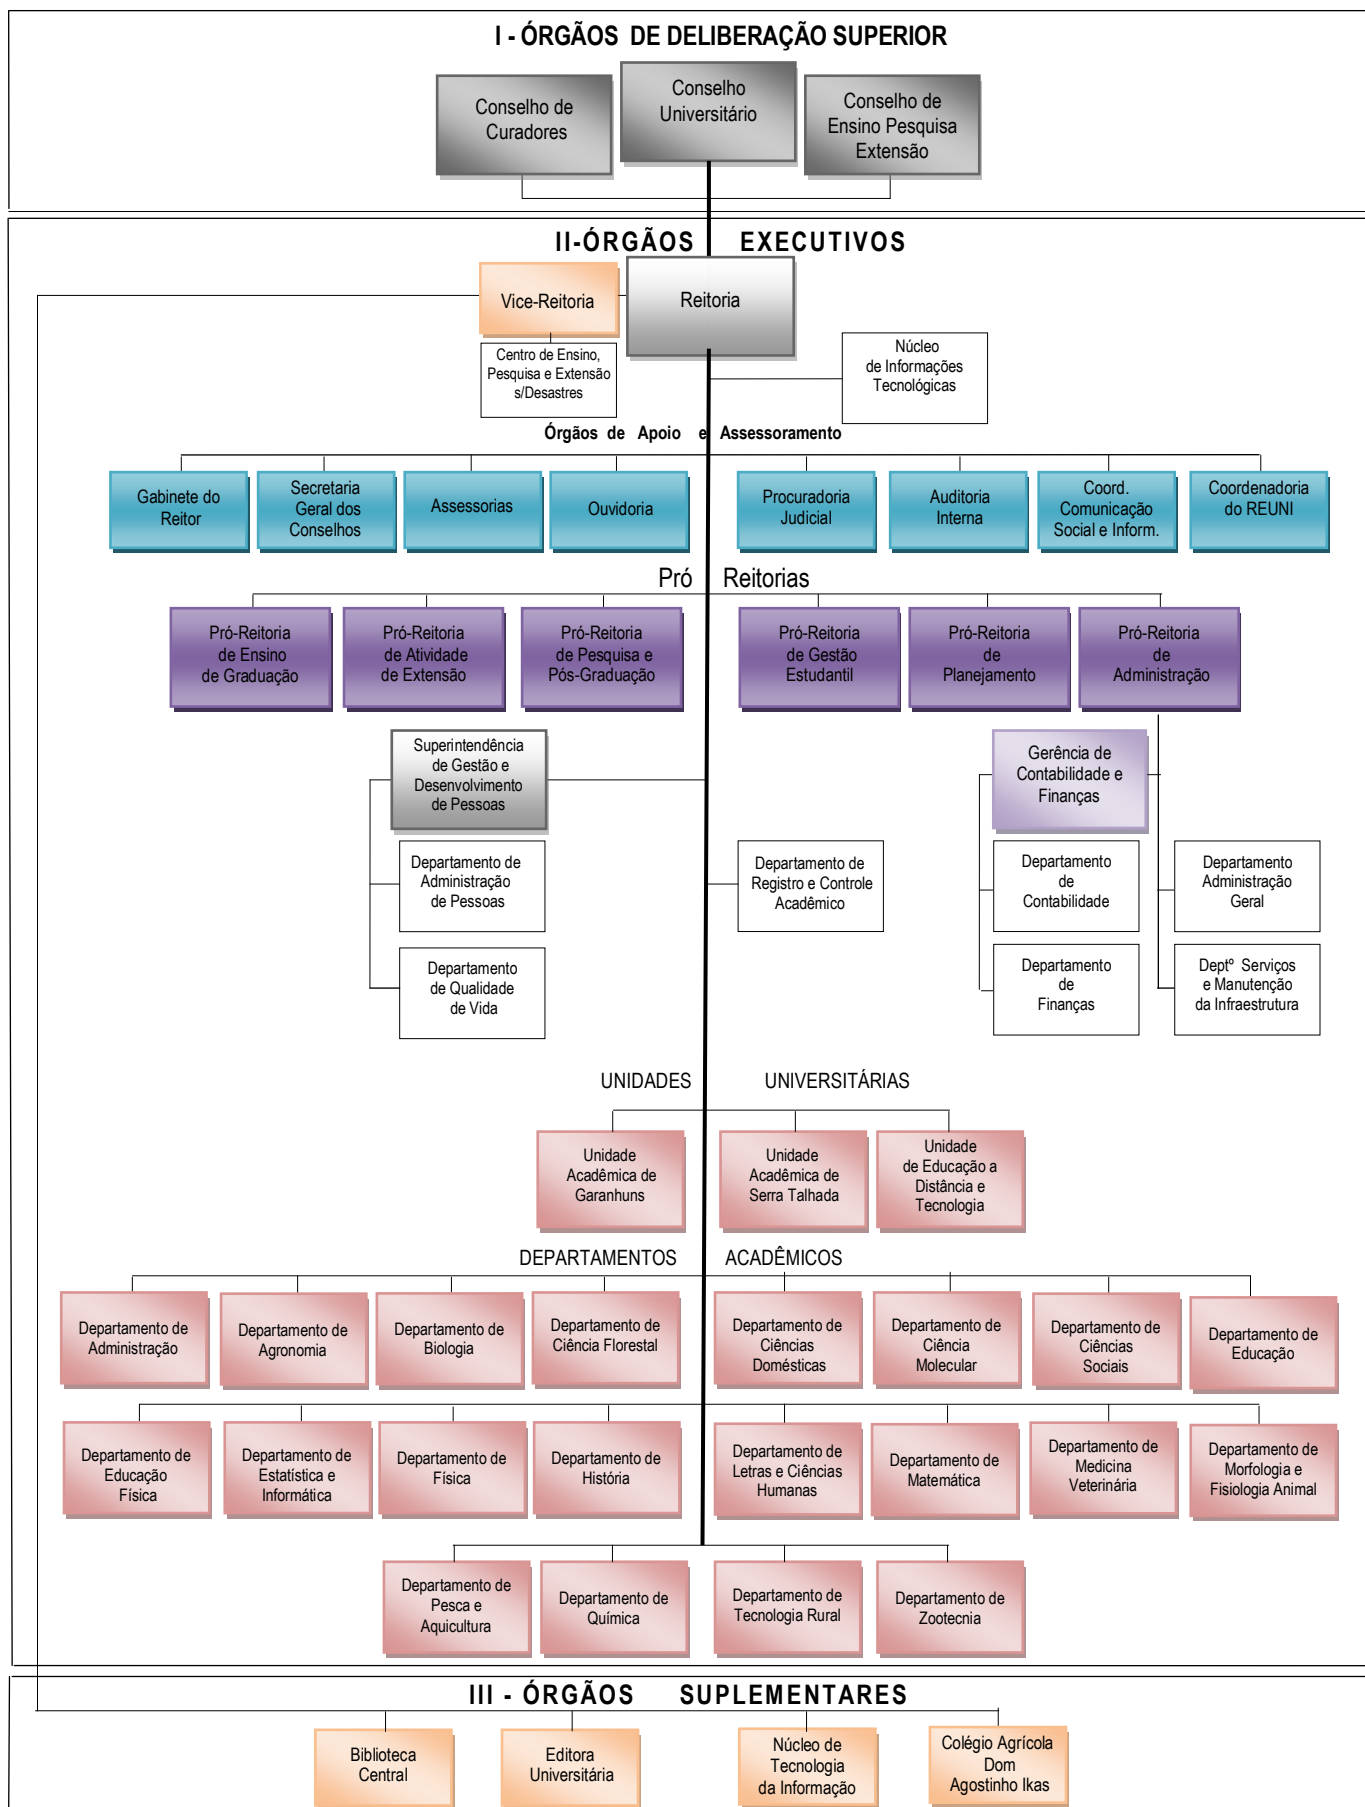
I - ÓRGÃOS DE DELIBERAÇÃO SUPERIOR

Conselho de Curadores

Conselho Universitário

Conselho de Ensino Pesquisa Extensão

II-ÓRGÃOS EXECUTIVOS

Vice-Reitoria

Reitoria

Centro de Ensino, Pesquisa e Extensão s/Desastres

Núcleo de Informações Tecnológicas

Órgãos de Apoio e Assessoramento

Gabinete do Reitor

Secretaria Geral dos Conselhos

Assessorias

Ouvidoria

Procuradoria Judicial

Auditoria Interna

Coord. Comunicação Social e Inform.

Coordenadoria do REUNI

Pró Reitorias

Pró-Reitoria de Ensino de Graduação

Pró-Reitoria de Atividade de Extensão

Pró-Reitoria de Pesquisa e Pós-Graduação

Pró-Reitoria de Gestão Estudantil

Pró-Reitoria de Planejamento

Pró-Reitoria de Administração

Superintendência de Gestão e Desenvolvimento de Pessoas

Departamento de Administração de Pessoas

Departamento de Qualidade de Vida

Departamento de Registro e Controle Acadêmico

Gerência de Contabilidade e Finanças

Departamento de Contabilidade

Departamento de Finanças

Departamento Administração Geral

Deptº Serviços e Manutenção da Infraestrutura

UNIDADES UNIVERSITÁRIAS

Unidade Acadêmica de Garanhuns

Unidade Acadêmica de Serra Talhada

Unidade de Educação a Distância e Tecnologia

DEPARTAMENTOS ACADÊMICOS

Departamento de Administração

Departamento de Agronomia

Departamento de Biologia

Departamento de Ciência Florestal

Departamento de Ciências Domésticas

Departamento de Ciência Molecular

Departamento de Ciências Sociais

Departamento de Educação

Departamento de Educação Física

Departamento de Estatística e Informática

Departamento de Física

Departamento de História

Departamento de Letras e Ciências Humanas

Departamento de Matemática

Departamento de Medicina Veterinária

Departamento de Morfologia e Fisiologia Animal

Departamento de Pesca e Aquicultura

Departamento de Química

Departamento de Tecnologia Rural

Departamento de Zootecnia

III - ÓRGÃOS SUPLEMENTARES

Biblioteca Central

Editora Universitária

Núcleo de Tecnologia da Informação

Colégio Agrícola Dom Agostinho Ikas